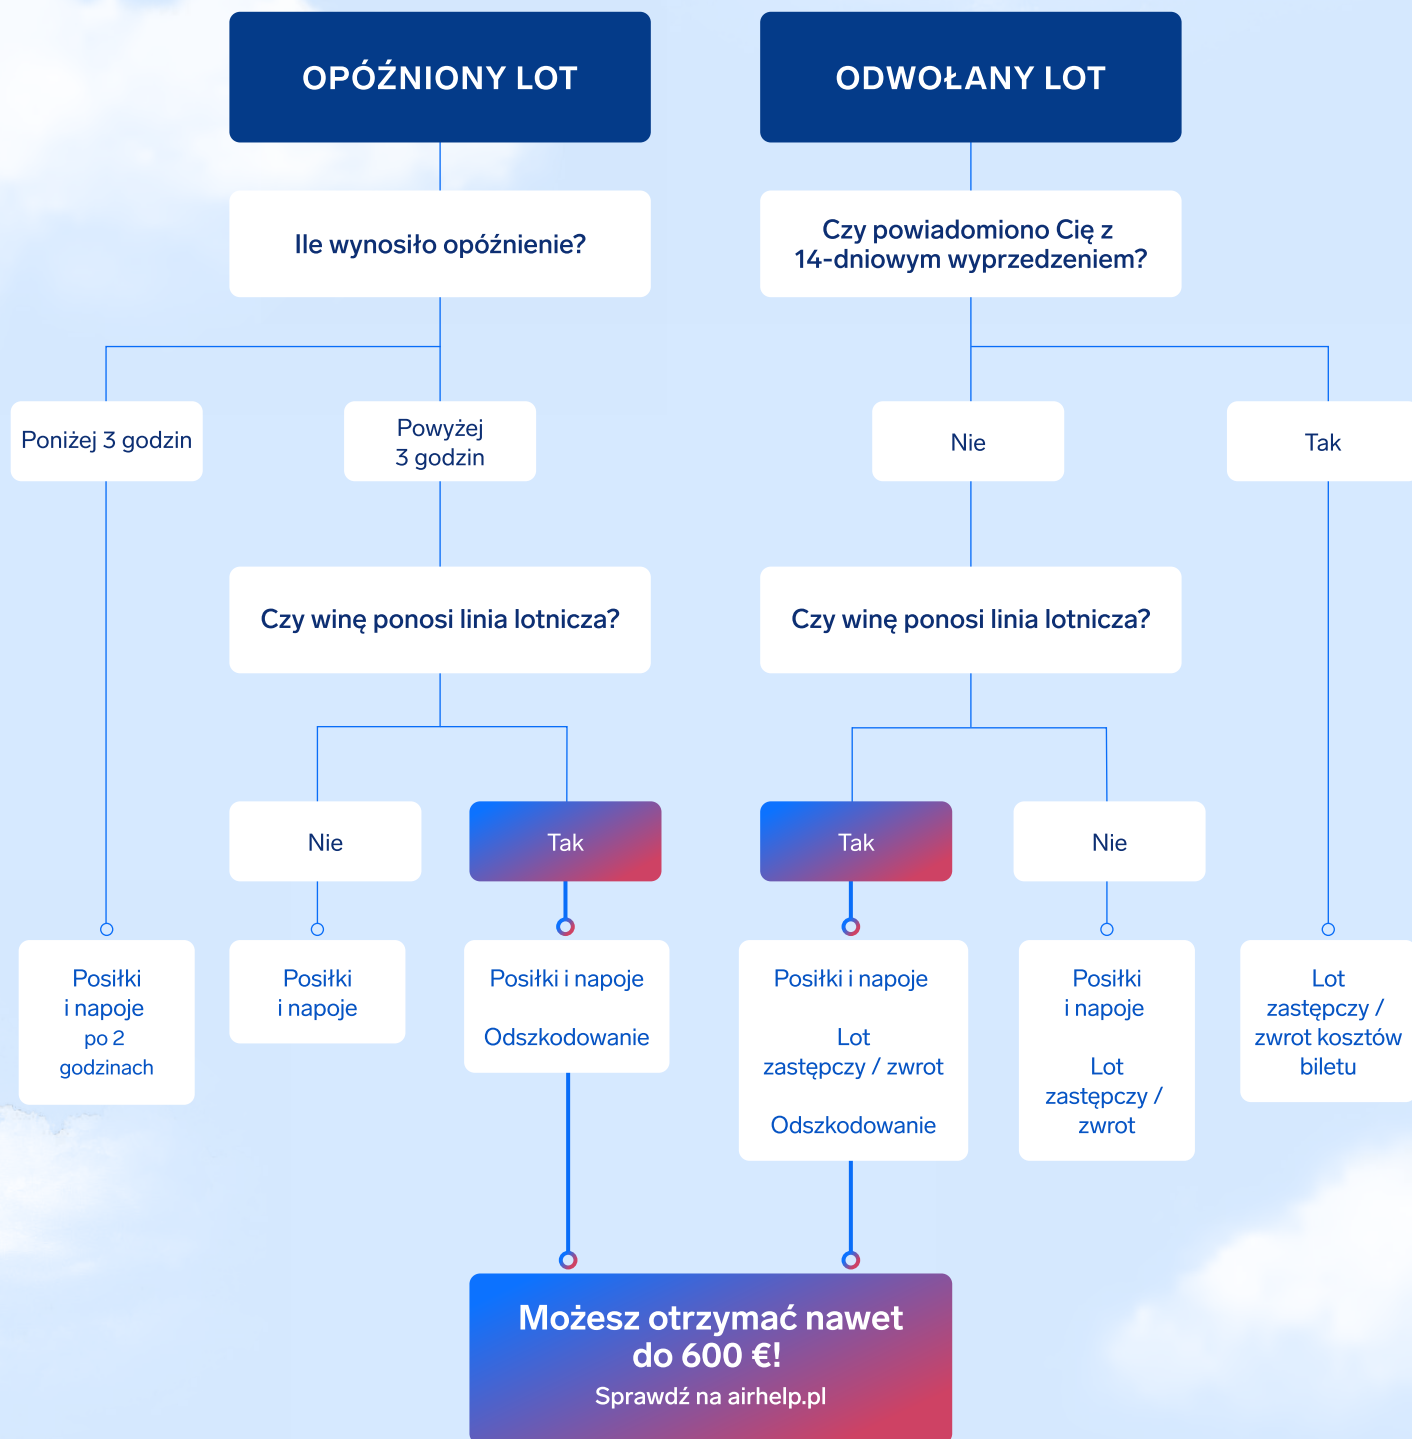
OPÓŹNIONY LOT

ODWOŁANY LOT

Ile wynosiło opóźnienie?

Czy powiadomiono Cię z 14-dniowym wyprzedzeniem?

Poniżej 3 godzin

Powyżej 3 godzin

Nie

Tak

Czy winę ponosi linia lotnicza?

Czy winę ponosi linia lotnicza?

Nie

Tak

Tak

Nie

Posiłki i napoje po 2 godzinach

Posiłki i napoje

Posiłki i napoje

Odszkodowanie

Posiłki i napoje

Lot zastępczy / zwrot

Odszkodowanie

Posiłki i napoje

Lot zastępczy / zwrot

Lot zastępczy / zwrot kosztów biletu

Możesz otrzymać nawet do 600 €!

Sprawdź na airhelp.pl